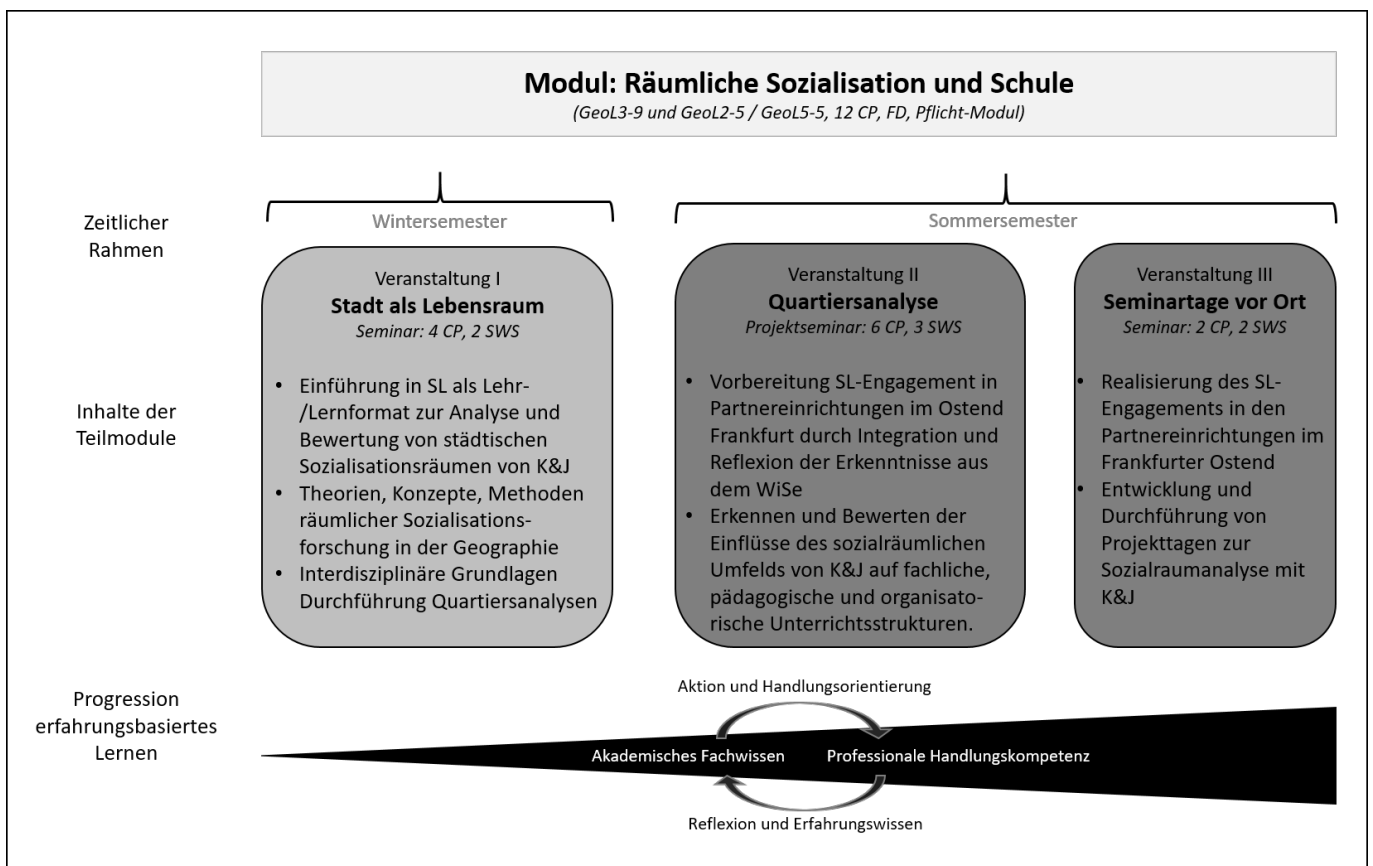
Modul: Räumliche Sozialisation und Schule
(GeoL3-9 und GeoL2-5 / GeoL5-5, 12 CP, FD, Pflicht-Modul)

Zeitlicher Rahmen

Wintersemester

Sommersemester

Inhalte der Teilmodule

Veranstaltung I
Stadt als Lebensraum
Seminar: 4 CP, 2 SWS

- Einführung in SL als Lehr-/Lernformat zur Analyse und Bewertung von städtischen Sozialisationsräumen von K&J
- Theorien, Konzepte, Methoden räumlicher Sozialisationsforschung in der Geographie
- Interdisziplinäre Grundlagen Durchführung Quartiersanalysen

Veranstaltung II
Quartiersanalyse
Projektseminar: 6 CP, 3 SWS

- Vorbereitung SL-Engagement in Partnereinrichtungen im Ostend Frankfurt durch Integration und Reflexion der Erkenntnisse aus dem WiSe
- Erkennen und Bewerten der Einflüsse des sozialräumlichen Umfelds von K&J auf fachliche, pädagogische und organisatorische Unterrichtsstrukturen.

Veranstaltung III
Seminartage vor Ort
Seminar: 2 CP, 2 SWS

- Realisierung des SL-Engagements in den Partnereinrichtungen im Frankfurter Ostend
- Entwicklung und Durchführung von Projekttagen zur Sozialraumanalyse mit K&J

Progression erfahrungsbasiertes Lernen

Aktion und Handlungsorientierung

Akademisches Fachwissen

Professionale Handlungskompetenz

Reflexion und Erfahrungswissen